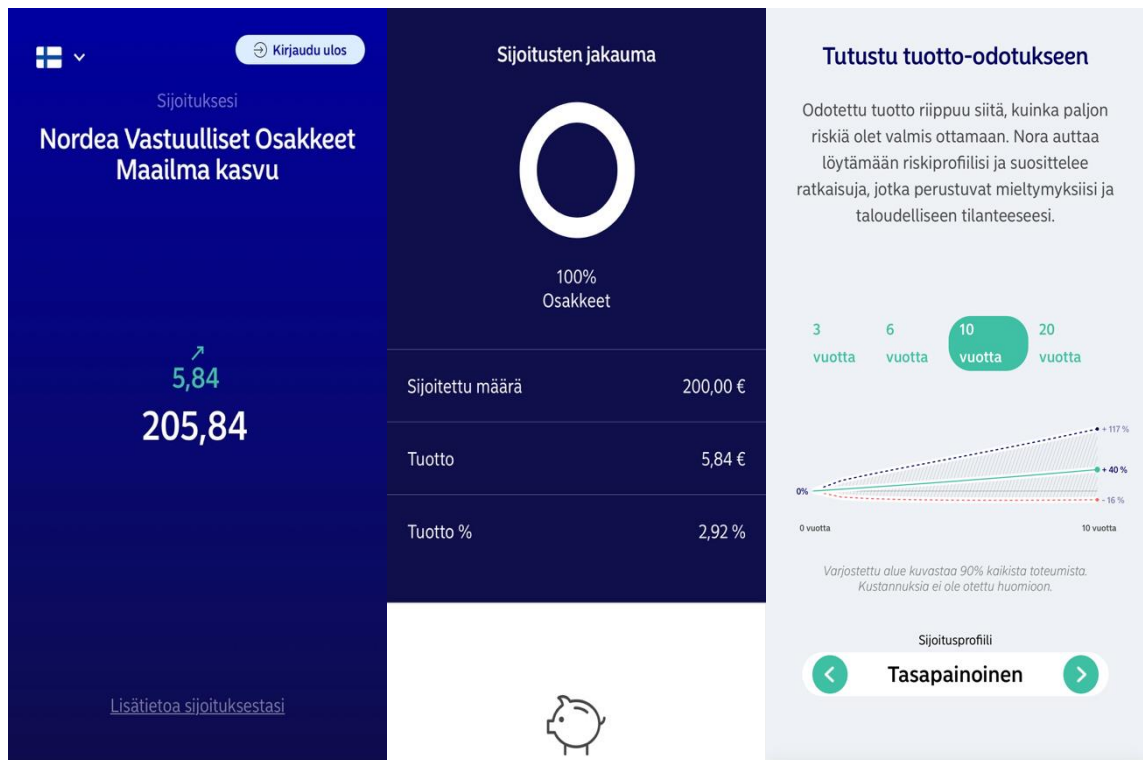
Kirjaudu ulos

Sijoituksesi

Nordea Vastuulliset Osakkeet Maailma kasvu

5,84

205,84

Lisätietoa sijoituksestasi

Sijoitusten jakauma

100%
Osakkeet

| Sijoitettu määrä | 200,00 € |
|---|---|
| Tuotto | 5,84 € |
| Tuotto % | 2,92 % |

Tutustu tuotto-odotukseen

Odotettu tuotto riippuu siitä, kuinka paljon riskiä olet valmis ottamaan. Nora auttaa löytämään riskiprofiilisi ja suosittelee ratkaisuja, jotka perustuvat mieltymyksiisi ja taloudelliseen tilanteeseesi.

3 vuotta
6 vuotta
10 vuotta
20 vuotta

+ 117 %
+ 40 %
0%
- 16 %
0 vuotta
10 vuotta

Varjostettu alue kuvastaa 90% kaikista toteumista. Kustannuksia ei ole otettu huomioon.

Sijoitusprofiili

Tasapainoinen